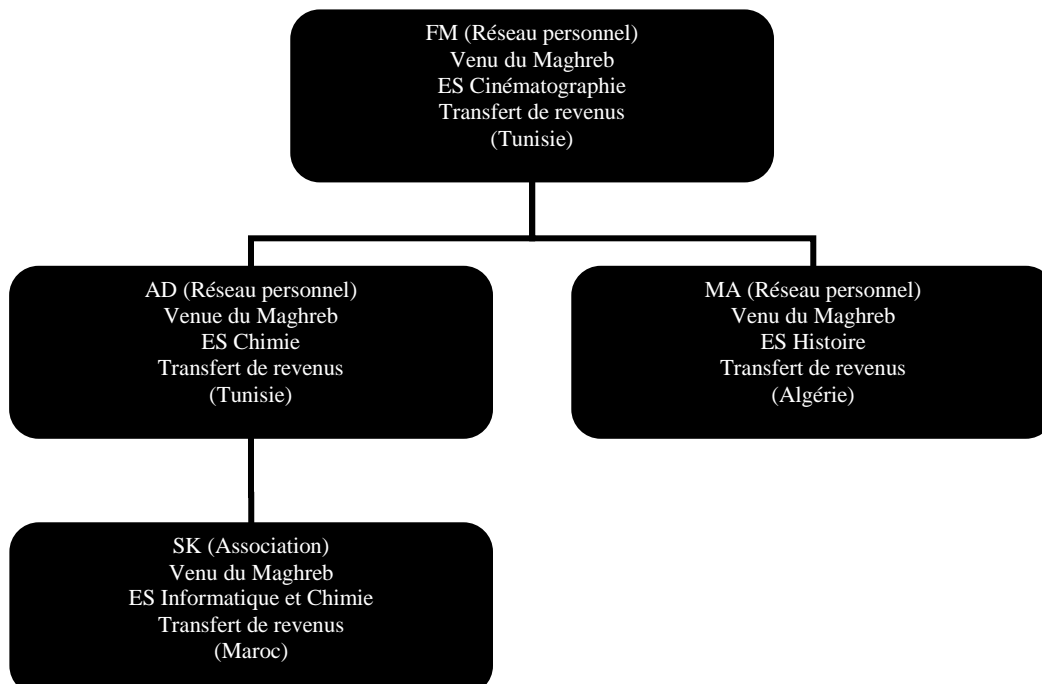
FM (Réseau personnel)
Venu du Maghreb
ES Cinématographie
Transfert de revenus
(Tunisie)

AD (Réseau personnel)
Venue du Maghreb
ES Chimie
Transfert de revenus
(Tunisie)

MA (Réseau personnel)
Venu du Maghreb
ES Histoire
Transfert de revenus
(Algérie)

SK (Association)
Venu du Maghreb
ES Informatique et Chimie
Transfert de revenus
(Maroc)